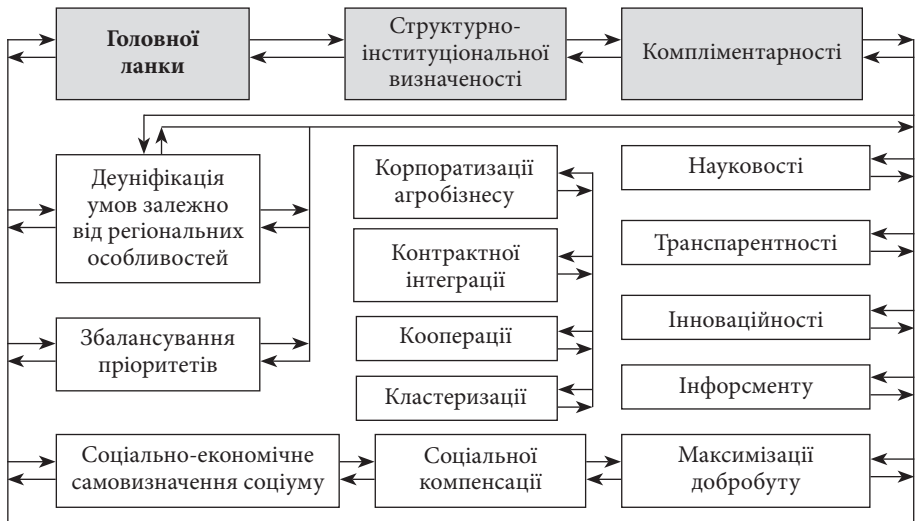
Головної ланки

Структурно-інституціональної визначеності

Компліментарності

Деуніфікація умов залежно від регіональних особливостей

Корпоратизації агробізнесу

Науковості

Контрактної інтеграції

Транспарентності

Збалансування пріоритетів

Кооперації

Інноваційності

Кластеризації

Інфорсменту

Соціально-економічне самовизначення соціуму

Соціальної компенсації

Максимізації добробуту